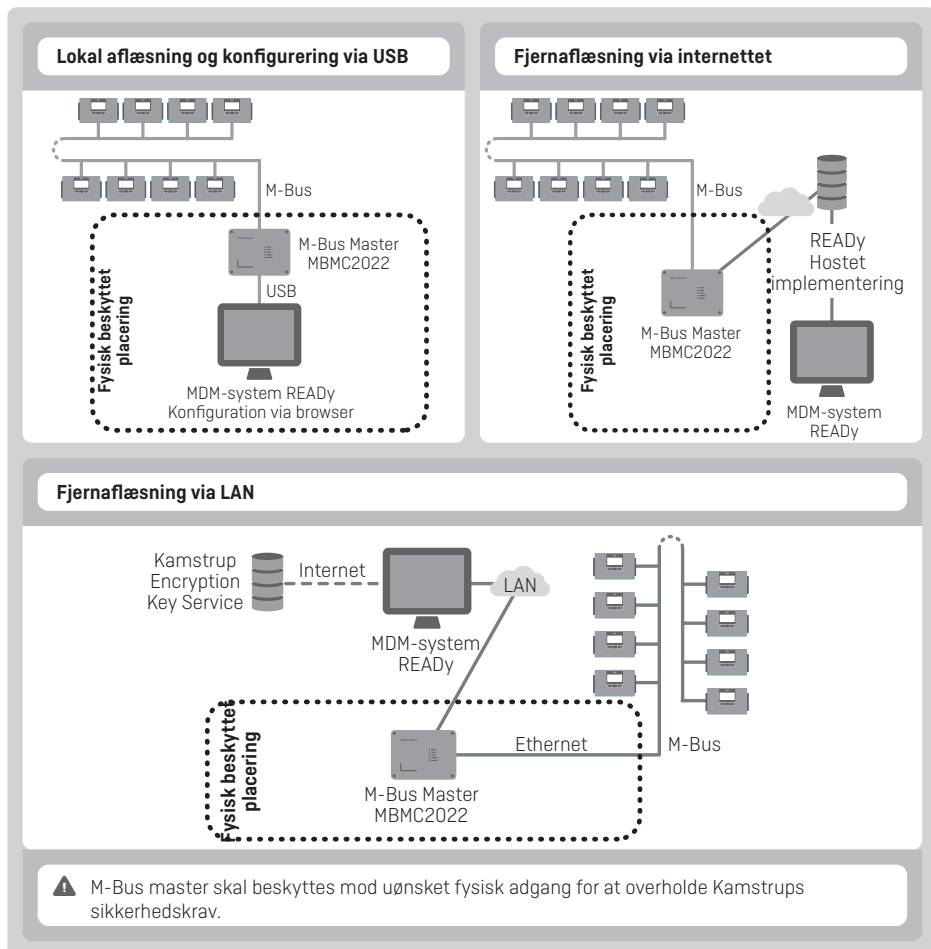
Lokal aflæsning og konfigurering via USB

M-Bus

M-Bus Master
MBMC2022

USB

Fysisk beskyttet placering

MDM-system READy
Konfiguration via browser

Fjernaflæsning via internettet

M-Bus

READy
Hostet
implementering

Fysisk beskyttet placering

M-Bus Master
MBMC2022

MDM-system
READy

Fjernaflæsning via LAN

Kamstrup
Encryption
Key Service

Internet

LAN

MDM-system
READy

Fysisk beskyttet placering

Ethernet

M-Bus

M-Bus Master
MBMC2022

M-Bus master skal beskyttes mod uønsket fysisk adgang for at overholde Kamstrups sikkerhedskrav.